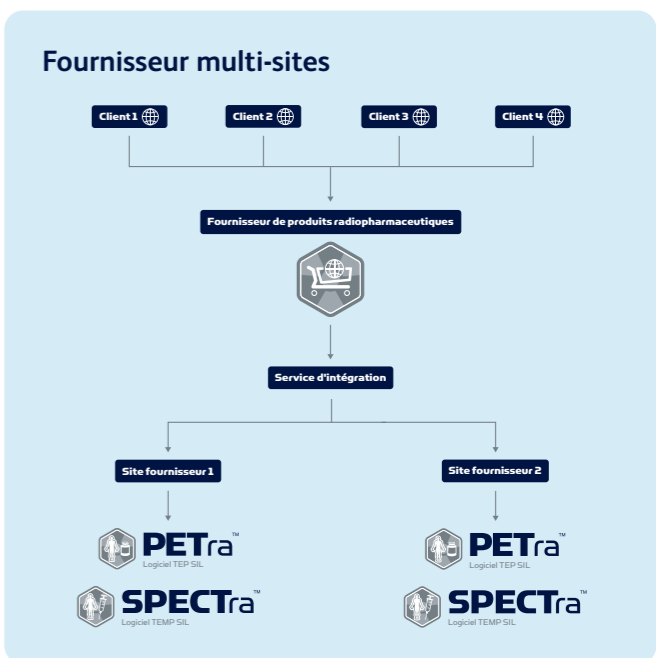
Fournisseur multi-sites

Client 1

Client 2

Client 3

Client 4

Fournisseur de produits radiopharmaceutiques

Service d'intégration

Site fournisseur 1

Site fournisseur 2

PETra™
Logiciel TEP SIL

SPECTra™
Logiciel TEMP SIL

PETra™
Logiciel TEP SIL

SPECTra™
Logiciel TEMP SIL